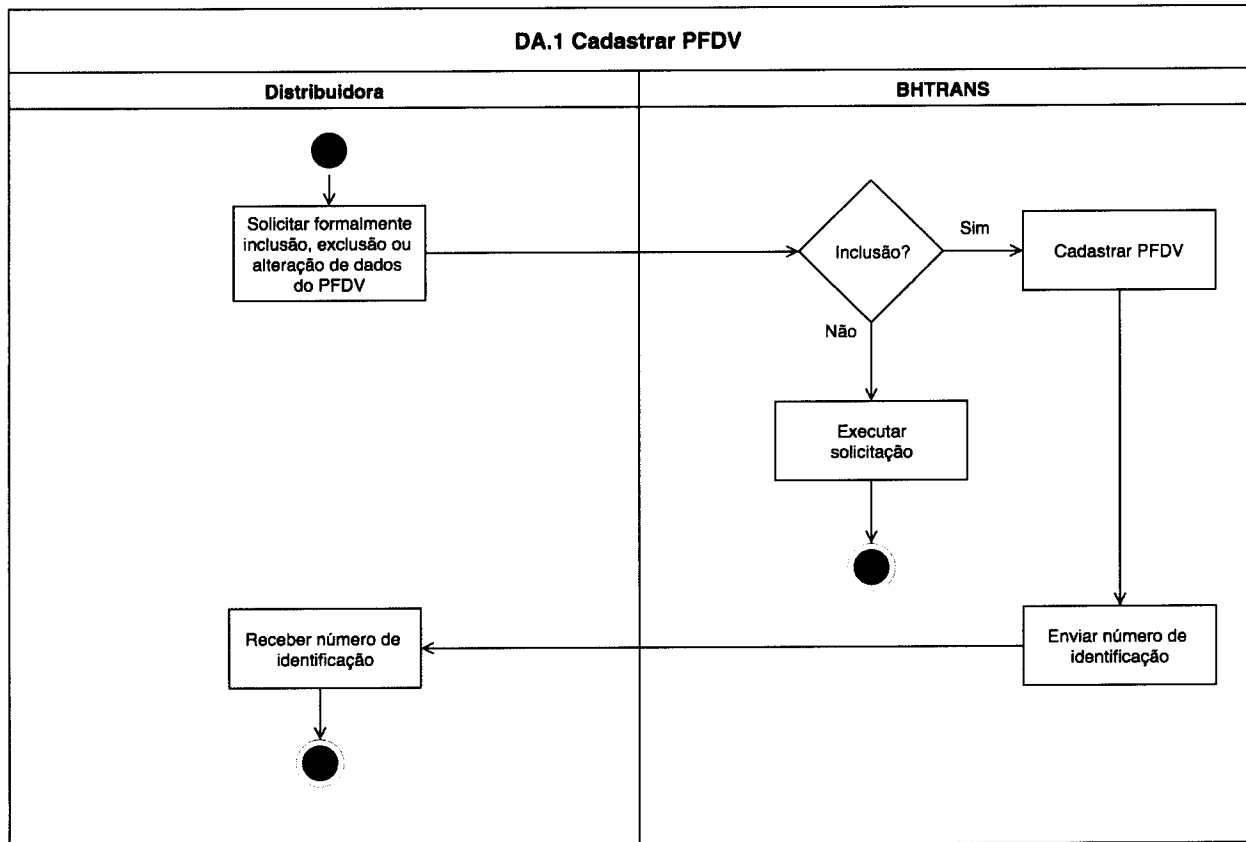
DA.1 Cadastrar PFDV

Distribuidora

BHTRANS

Solicitar formalmente inclusão, exclusão ou alteração de dados do PFDV

Inclusão?

Sim

Cadastrar PFDV

Não

Executar solicitação

Receber número de identificação

Enviar número de identificação